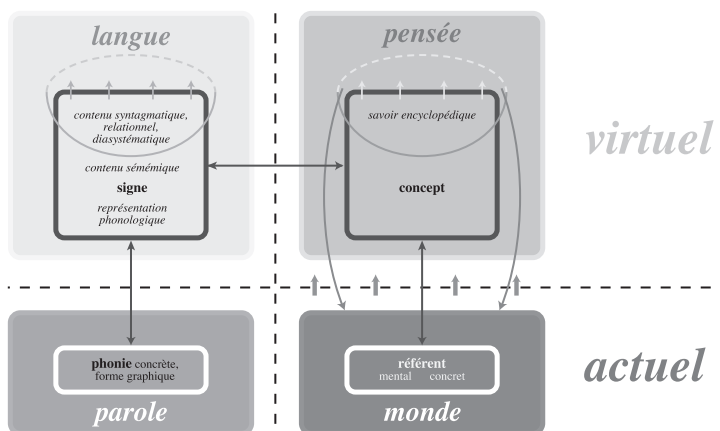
langue

contenu syntagmatique, relationnel, diasystématique

contenu sémémique

signe

représentation phonologique

pensée

savoir encyclopédique

concept

virtuel

phonie concrète, forme graphique

parole

référent
mental concret

monde

actuel